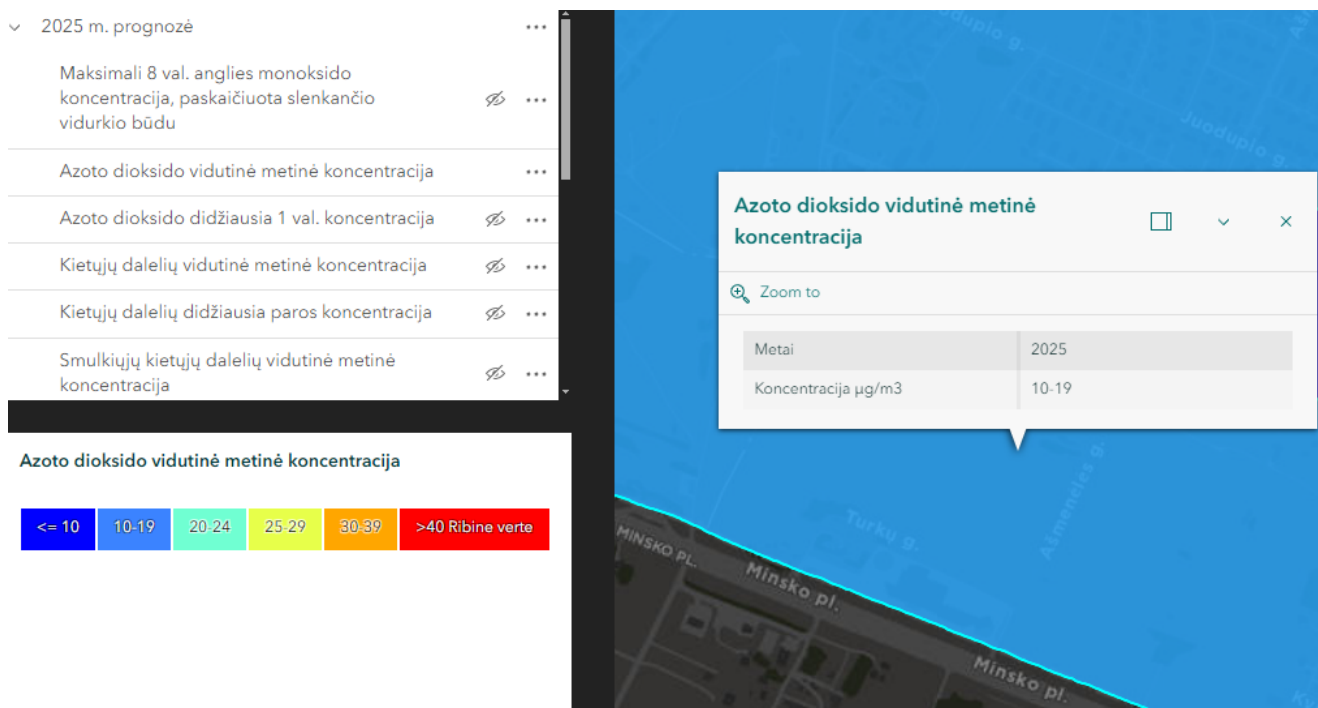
2025 m. prognozė

Maksimali 8 val. anglies monoksido koncentracija, paskaičiuota slenkančio vidurkio būdu

Azoto dioksido vidutinė metinė koncentracija

Azoto dioksido didžiausia 1 val. koncentracija

Kietųjų dalelių vidutinė metinė koncentracija

Kietųjų dalelių didžiausia paros koncentracija

Smulkiųjų kietųjų dalelių vidutinė metinė koncentracija

Azoto dioksido vidutinė metinė koncentracija

| <= 10 | 10-19 | 20-24 | 25-29 | 30-39 | >40 Ribine verte |
|---|---|---|---|---|---|

Juodupio g.

Juoduplo g.

Azoto dioksido vidutinė metinė koncentracija

Zoom to

| Metai | 2025 |
|---|---|
| Koncentracija µg/m3 | 10-19 |

Turku g.

Ašmenčios g.

MINSKO PL.

Minsko pl.

Minsko pl.